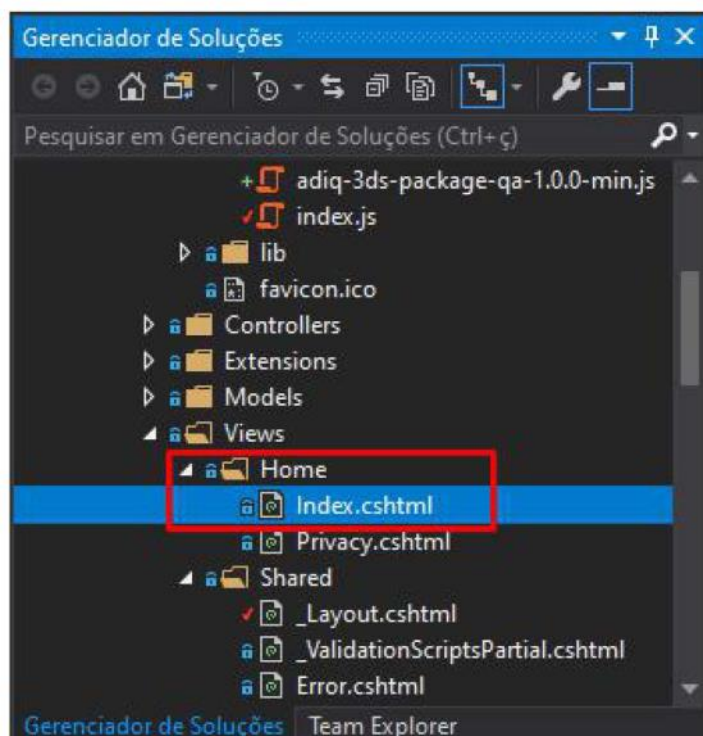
Gerenciador de Soluções

Pesquisar em Gerenciador de Soluções (Ctrl+ç)

adiq-3ds-package-qa-1.0.0-min.js
index.js
lib
favicon.ico
Controllers
Extensions
Models
Views
Home
Index.cshtml
Privacy.cshtml
Shared
_Layout.cshtml
_ValidationScriptsPartial.cshtml
Error.cshtml

Gerenciador de Soluções
Team Explorer